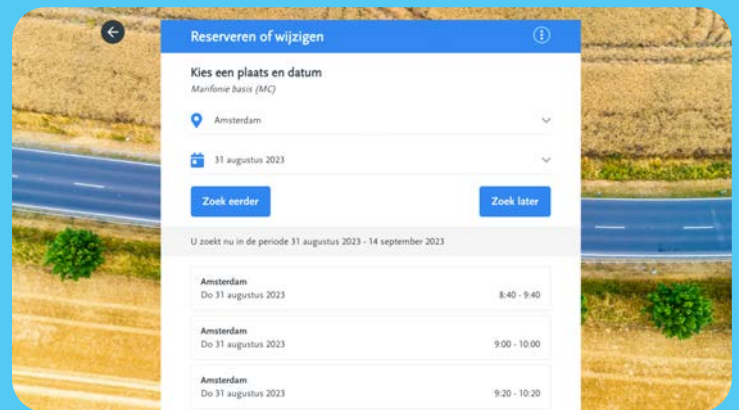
Reserveren of wijzigen

Kies een plaats en datum
Marifonie basis (MC)

Amsterdam

31 augustus 2023

Zoek eerder

Zoek later

U zoekt nu in de periode 31 augustus 2023 - 14 september 2023

Amsterdam
Do 31 augustus 2023
8:40 - 9:40

Amsterdam
Do 31 augustus 2023
9:00 - 10:00

Amsterdam
Do 31 augustus 2023
9:20 - 10:20